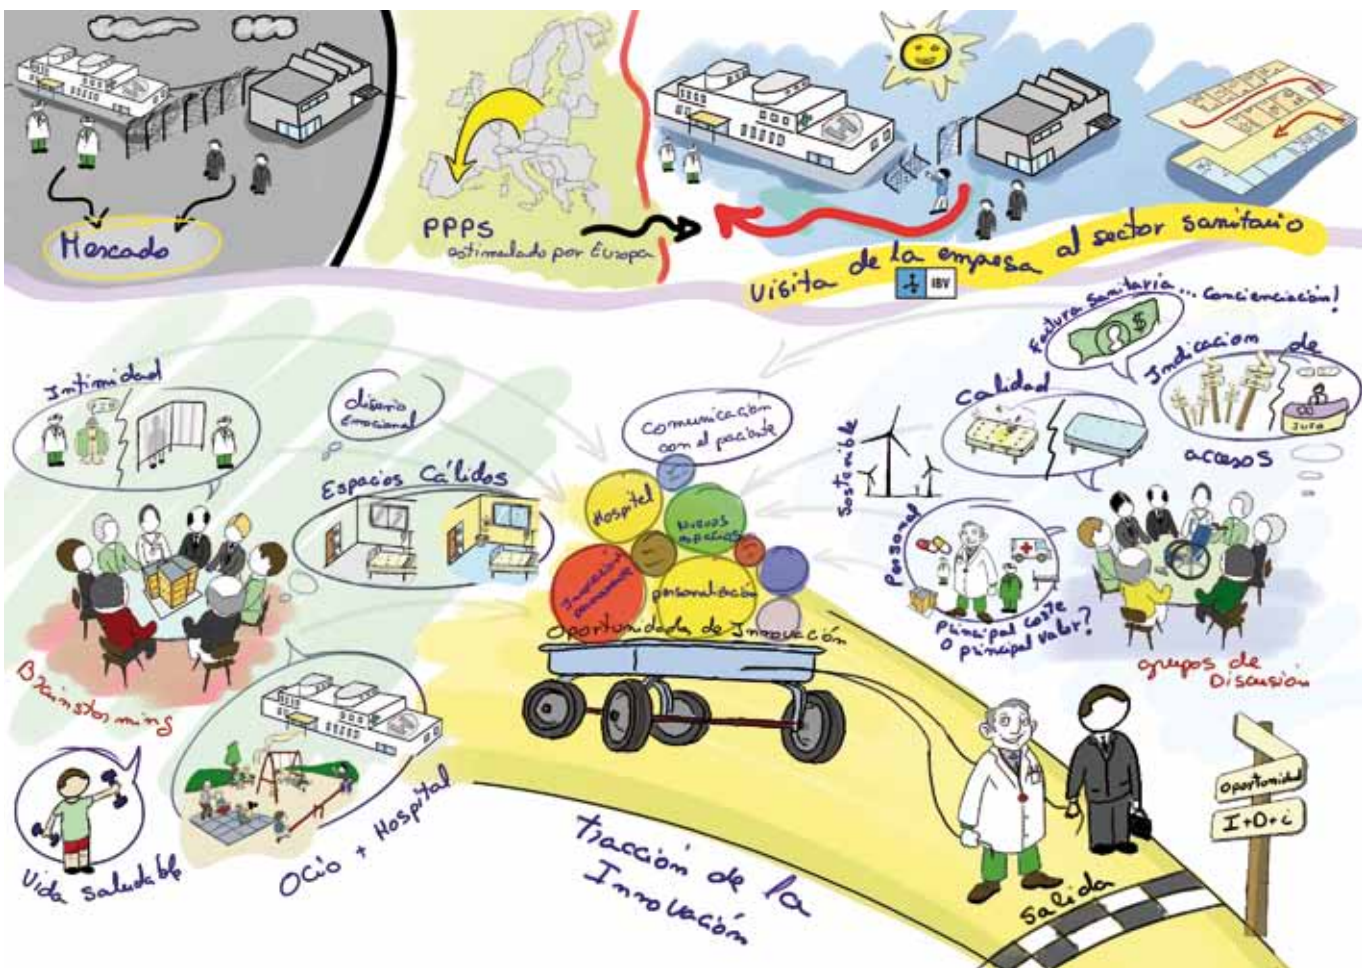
Mercado

PPPS
estimulado por Europa

Visita de la empresa al sector sanitario

IBV

Factura sanitaria... Concienciación!

Indicación de accesos

Info

Calidad

Sostenible

Personal

Principal coste o principal valor?

grupos de Discusión

Intimidad

diseño emocional

Espacios Cálidos

Comunicación con el paciente

Hospital

Nuevos espacios

Innovación emocional

personalización

Oportunidades de Innovación

Brainstorming

Vida Saludable

Ocio + Hospital

Tracción de la Innovación

Salida

Oportunidad

I+D+i